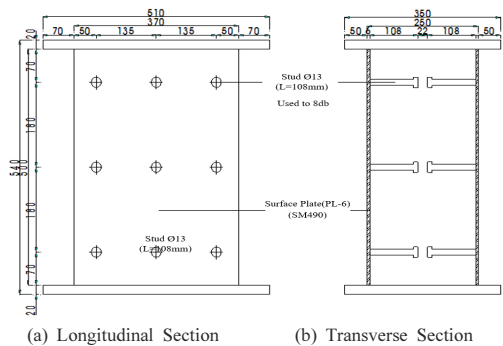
510
370
70 50 135 135 50 70
20
70
180
540
500
180
70
20

Stud Ø13
(L=108mm)
Used to 8db

Surface Plate(PL-6)
(SM490)

Stud Ø13
(L=108mm)

350
250
50 6 108 22 108 50

(a) Longitudinal Section

(b) Transverse Section